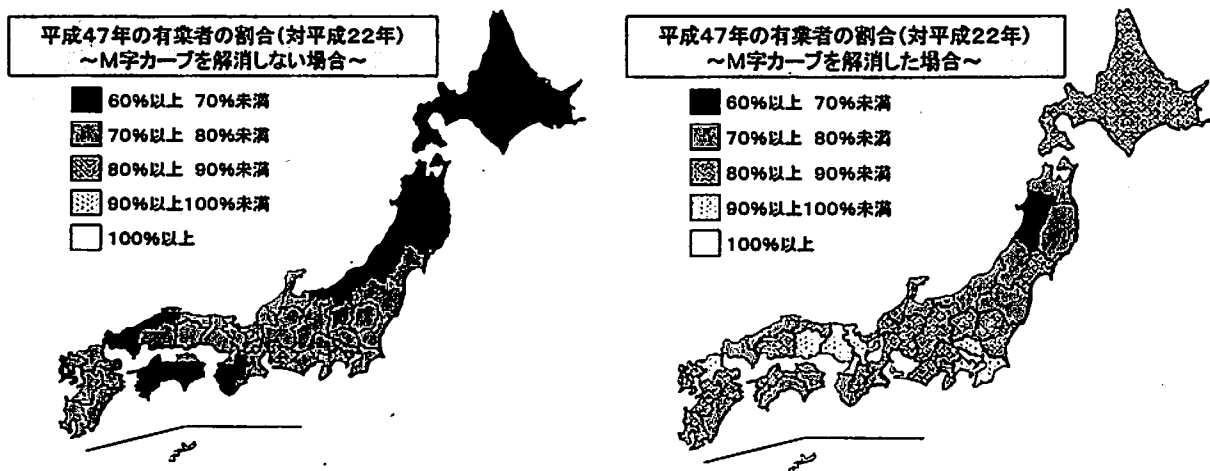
平成47年の有業者の割合(対平成22年)
〜M字カーブを解消しない場合〜

60%以上 70%未満
70%以上 80%未満
80%以上 90%未満
90%以上100%未満
100%以上

平成47年の有業者の割合(対平成22年)
〜M字カーブを解消した場合〜

60%以上 70%未満
70%以上 80%未満
80%以上 90%未満
90%以上100%未満
100%以上